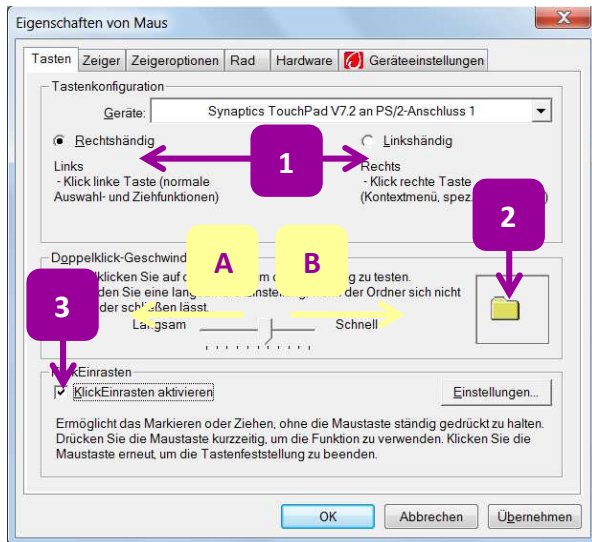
Eigenschaften von Maus

Tasten | Zeiger | Zeigeroptionen | Rad | Hardware | Geräteeinstellungen

Tastenkonfiguration

Geräte: Synaptics TouchPad V7.2 an PS/2-Anschluss 1

Rechtshändig

Linkshändig

1

Links
- Klick linke Taste (normale Auswahl- und Ziehfunktionen)

Rechts
- Klick rechte Taste (Kontextmenü, spez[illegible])

2

Doppelklick-Geschwind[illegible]

A

B

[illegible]klicken Sie auf d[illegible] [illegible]m O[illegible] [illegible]g zu testen. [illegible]den Sie eine lang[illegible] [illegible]nstell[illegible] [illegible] der Ordner sich nicht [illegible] der schl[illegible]en lässt.

3

Langsam

Schnell

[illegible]Einrasten

KlickEinrasten aktivieren

Einstellungen...

Ermöglicht das Markieren oder Ziehen, ohne die Maustaste ständig gedrückt zu halten. Drücken Sie die Maustaste kurzzeitig, um die Funktion zu verwenden. Klicken Sie die Maustaste erneut, um die Tastenfeststellung zu beenden.

OK

Abbrechen

Übernehmen